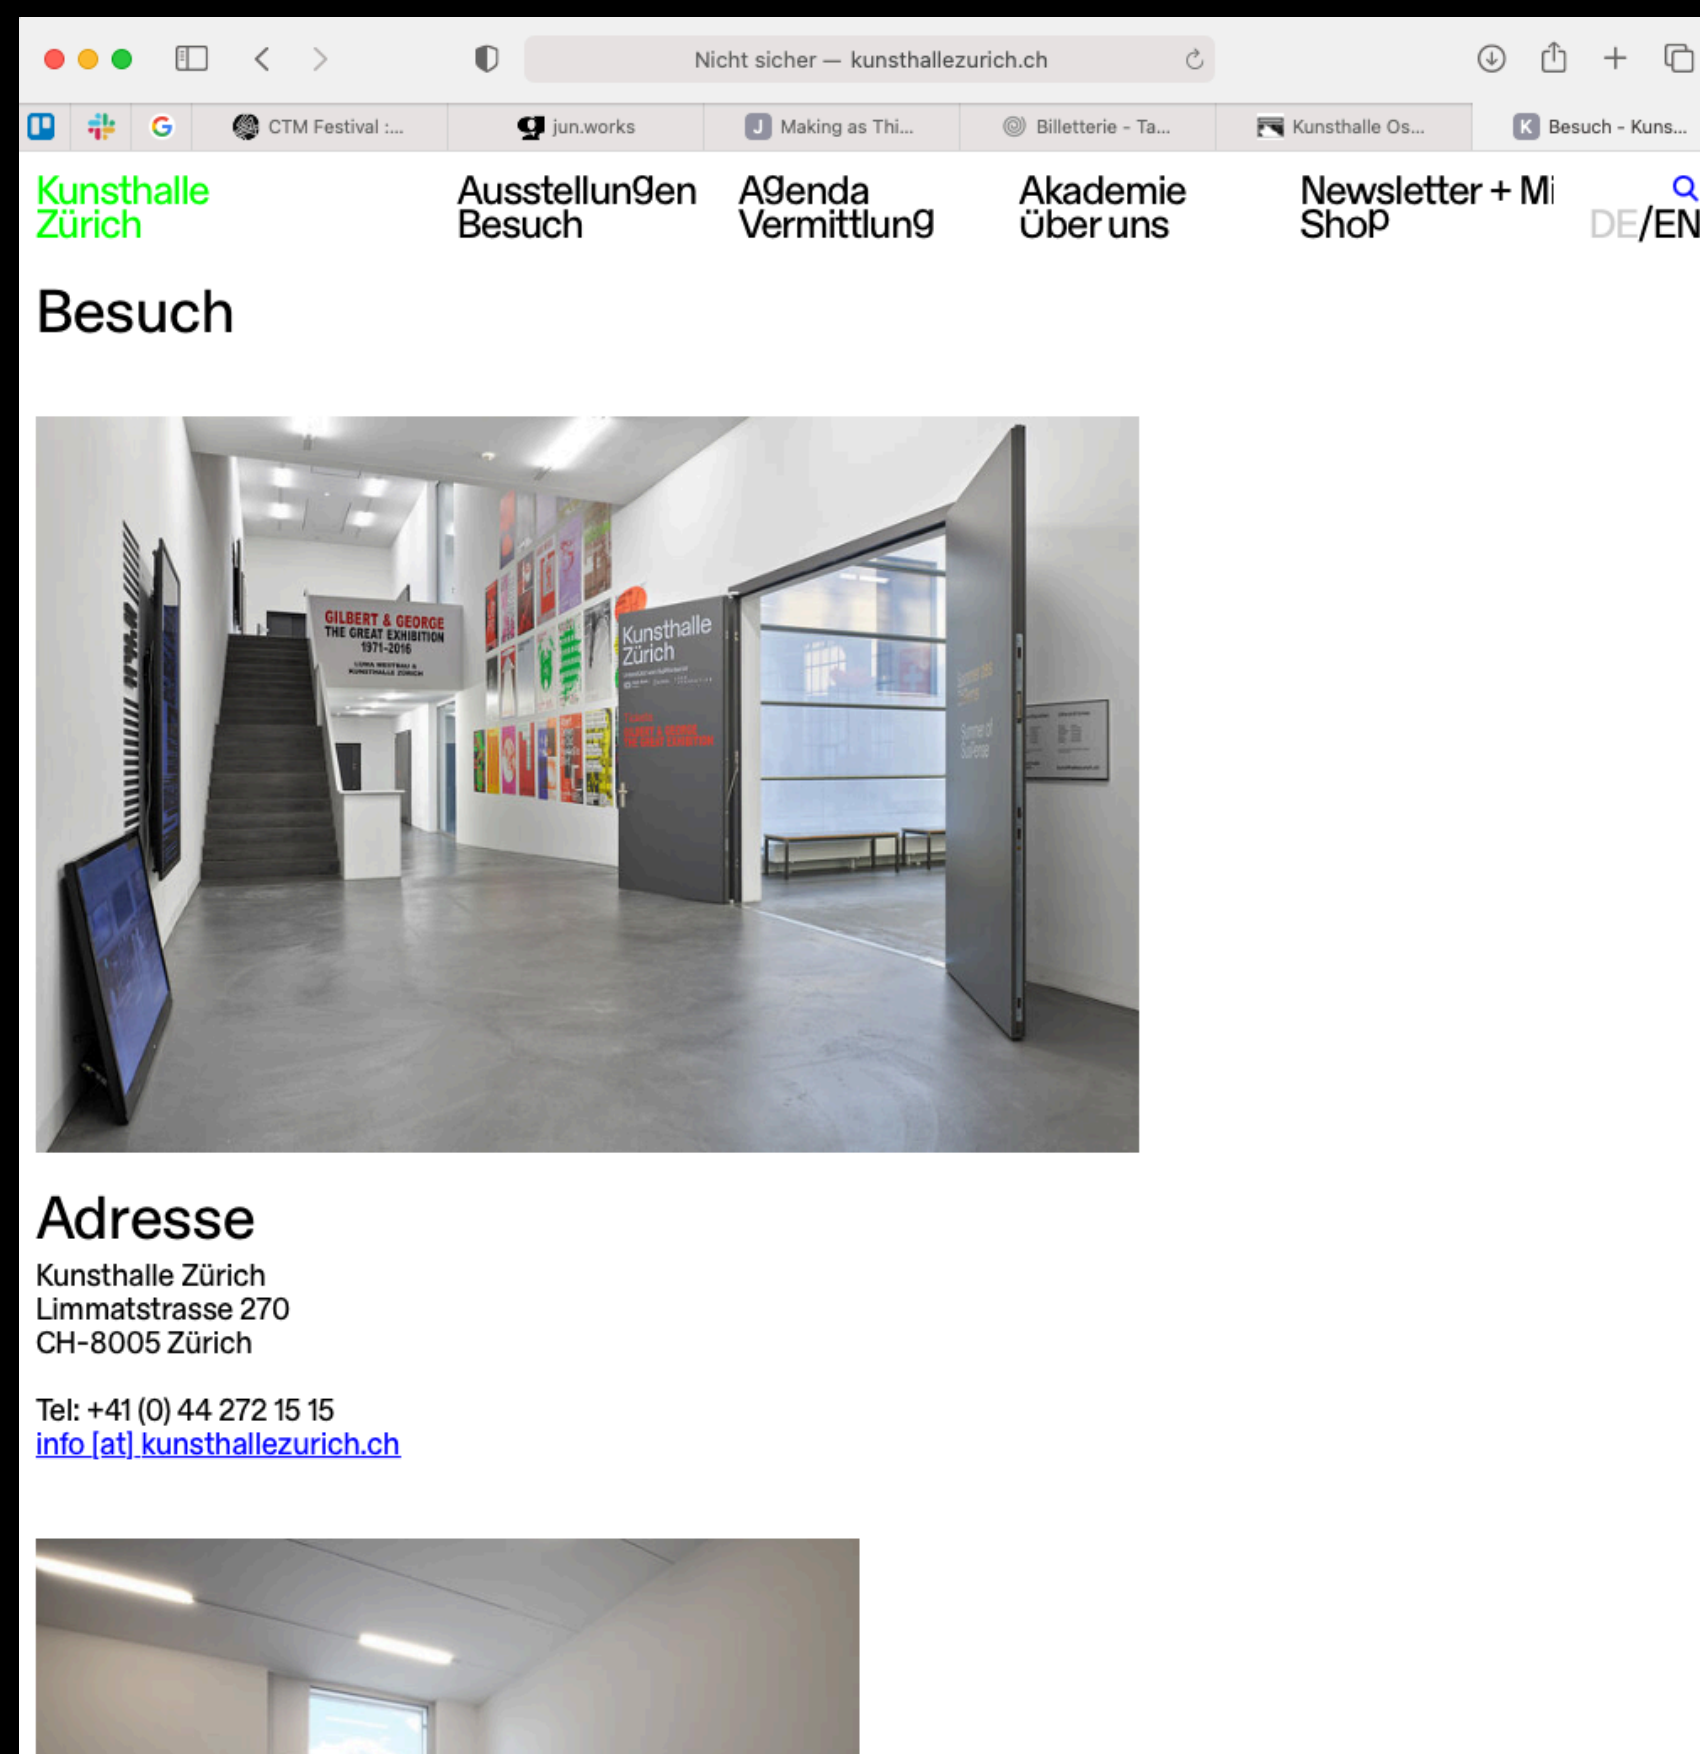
Nicht sicher — kunsthallezurich.ch

CTM Festival :... jun.works Making as Thi... Billetterie - Ta... Kunsthalle Os... Besuch - Kuns...

Kunsthalle Zürich

Ausstellungen Besuch

Agenda Vermittlung

Akademie Über uns

Newsletter + Mi Shop

DE/EN

Besuch

GILBERT & GEORGE THE GREAT EXHIBITION 1971-2016

Kunsthalle Zürich

Adresse

Kunsthalle Zürich
Limmatstrasse 270
CH-8005 Zürich

Tel: +41 (0) 44 272 15 15
info [at] kunsthallezurich.ch